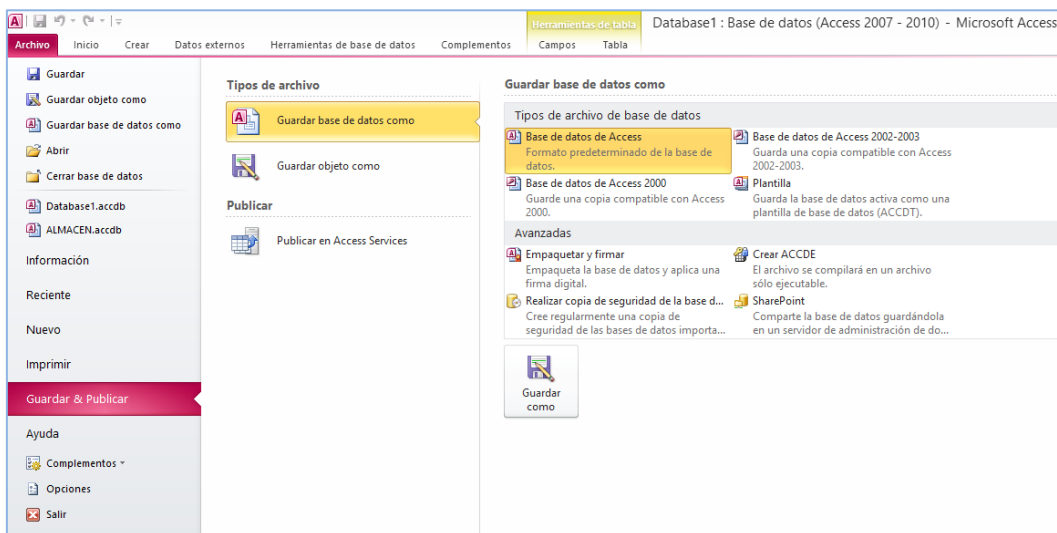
Herramientas de tabla
Database1 : Base de datos (Access 2007 - 2010) - Microsoft Access

Archivo
Inicio
Crear
Datos externos
Herramientas de base de datos
Complementos
Campos
Tabla

Guardar
Guardar objeto como
Guardar base de datos como
Abrir
Cerrar base de datos
Database1.accdb
ALMACEN.accdb
Información
Reciente
Nuevo
Imprimir
Guardar & Publicar
Ayuda
Complementos
Opciones
Salir

Tipos de archivo
Guardar base de datos como
Guardar objeto como
Publicar
Publicar en Access Services

Guardar base de datos como
Tipos de archivo de base de datos
Base de datos de Access
Formato predeterminado de la base de datos.
Base de datos de Access 2002-2003
Guarda una copia compatible con Access 2002-2003.
Base de datos de Access 2000
Guarde una copia compatible con Access 2000.
Plantilla
Guarda la base de datos activa como una plantilla de base de datos (ACCDT).
Avanzadas
Empaquetar y firmar
Empaqueta la base de datos y aplica una firma digital.
Crear ACCDE
El archivo se compilará en un archivo sólo ejecutable.
Realizar copia de seguridad de la base d...
Cree regularmente una copia de seguridad de las bases de datos importa...
SharePoint
Comparte la base de datos guardándola en un servidor de administración de do...
Guardar como